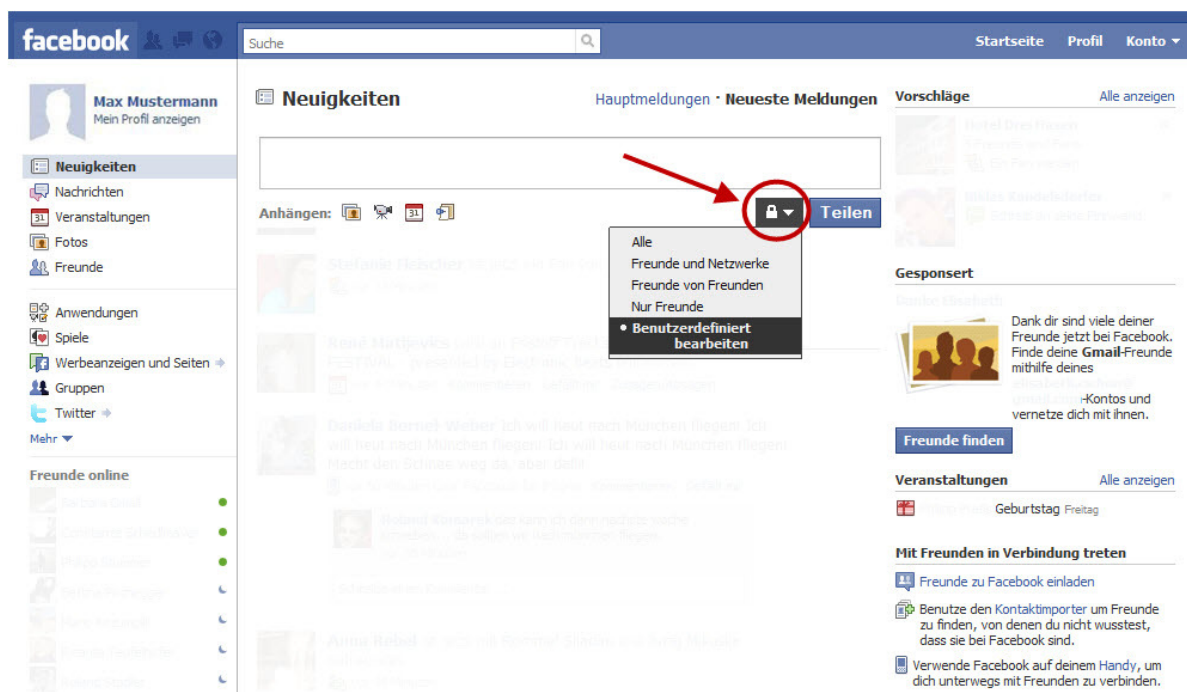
facebook

Suche

Startseite Profil Konto ▾

Max Mustermann
Mein Profil anzeigen

Neuigkeiten
Nachrichten
Veranstaltungen
Fotos
Freunde

Anwendungen
Spiele
Werbeanzeigen und Seiten
Gruppen
Twitter
Mehr

Freunde online

Neuigkeiten

Hauptmeldungen · Neueste Meldungen

Anhängen:

Teilen

Alle
Freunde und Netzwerke
Freunde von Freunden
Nur Freunde
• Benutzerdefiniert bearbeiten

Vorschläge
Alle anzeigen

Gesponsert

Dank dir sind viele deiner Freunde jetzt bei Facebook. Finde deine Gmail-Freunde mithilfe deines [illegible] -Kontos und vernetze dich mit ihnen.

Freunde finden

Veranstaltungen
Alle anzeigen

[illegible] Geburtstag Freitag

Mit Freunden in Verbindung treten

Freunde zu Facebook einladen

Benutze den Kontaktimporter um Freunde zu finden, von denen du nicht wusstest, dass sie bei Facebook sind.

Verwende Facebook auf deinem Handy, um dich unterwegs mit Freunden zu verbinden.